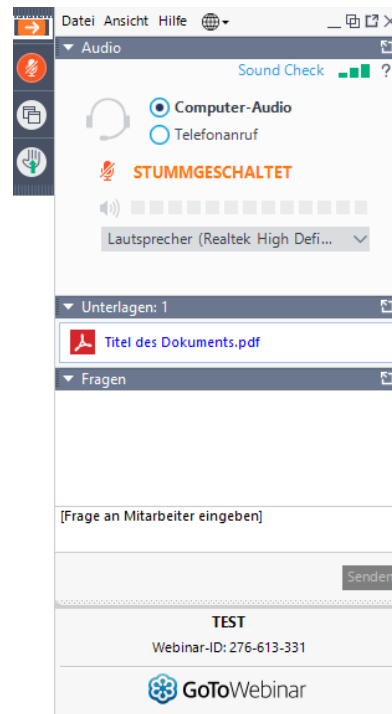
Datei Ansicht Hilfe

Audio

Sound Check ?

Computer-Audio

Telefonanruf

STUMMGESCHALTET

Lautsprecher (Realtek High Defi...

Unterlagen: 1

Titel des Dokuments.pdf

Fragen

[Frage an Mitarbeiter eingeben]

Senden

TEST

Webinar-ID: 276-613-331

GoToWebinar